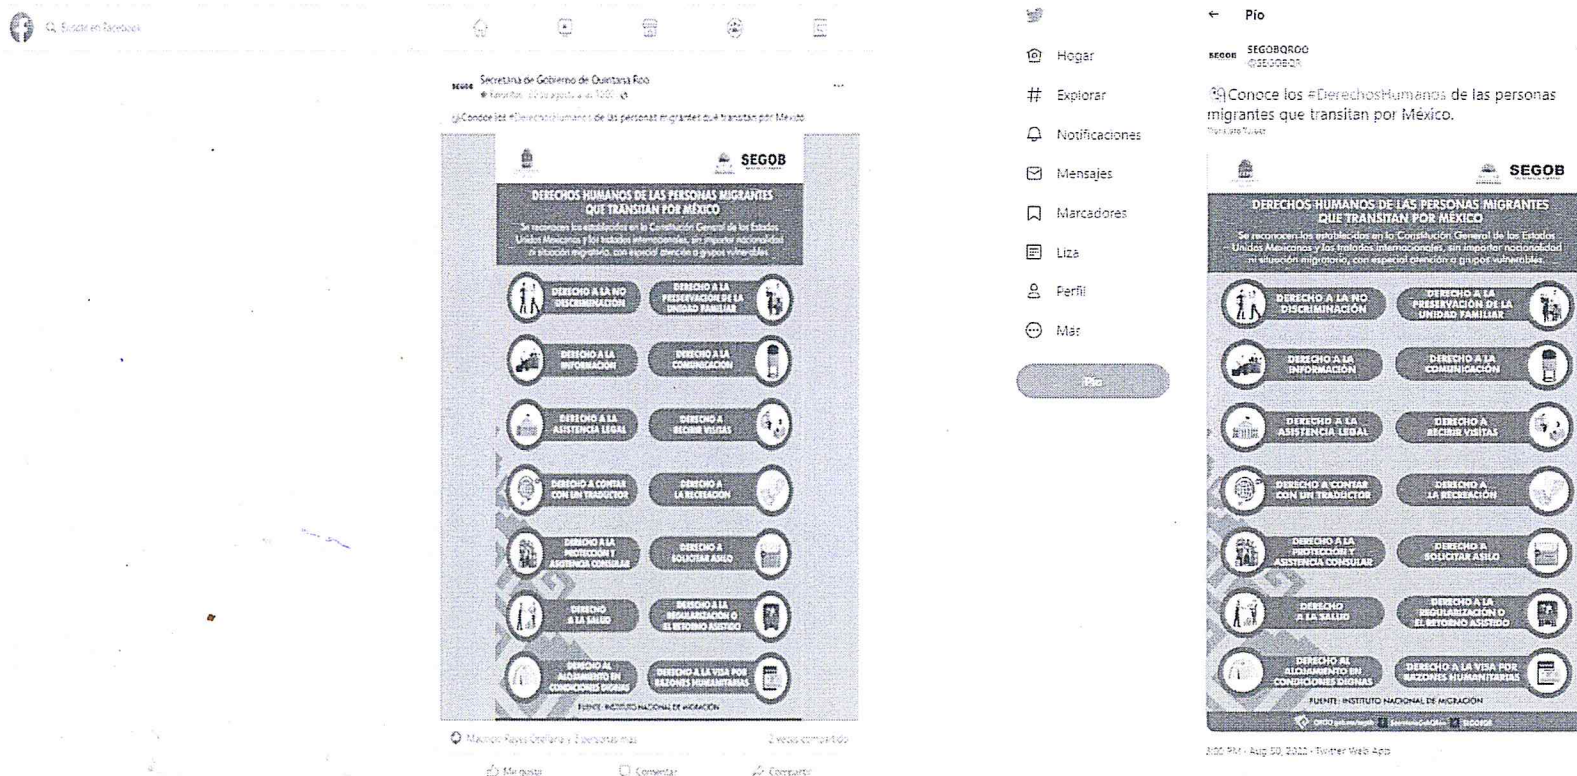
Buscar en Facebook

Secretaría de Gobierno de Quintana Roo
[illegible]

Conoce los #DerechosHumanos de las personas migrantes que transitan por México

SEGOB

DERECHOS HUMANOS DE LAS PERSONAS MIGRANTES QUE TRANSITAN POR MÉXICO

Se reconocen los establecidos en la Constitución General de los Estados Unidos Mexicanos y los tratados internacionales, sin importar nacionalidad ni situación migratoria, con especial atención a grupos vulnerables.

DERECHO A LA NO DISCRIMINACIÓN
DERECHO A LA PRESERVACIÓN DE LA UNIDAD FAMILIAR
DERECHO A LA INFORMACIÓN
DERECHO A LA COMUNICACIÓN
DERECHO A LA ASISTENCIA LEGAL
DERECHO A RECIBIR VISITAS
DERECHO A CONTAR CON UN TRADUCTOR
DERECHO A LA RECREACIÓN
DERECHO A LA PROTECCIÓN Y ASISTENCIA CONSULAR
DERECHO A SOLICITAR ASILO
DERECHO A LA SALUD
DERECHO A LA REGULARIZACIÓN O EL RETORNO ASISTIDO
DERECHO AL ALOJAMIENTO EN CONDICIONES DIGNAS
DERECHO A LA VISA POR RAZONES HUMANITARIAS

FUENTE: INSTITUTO NACIONAL DE MIGRACIÓN

Mauricio Reyes Orellana y 3 personas más
2 veces compartido
Me gusta
Comentar
Compartir

Hogar
Explorar
Notificaciones
Mensajes
Marcadores
Liza
Perfil
Más
Pío

Pío
SEGOBQROO
@SEGOBQR

Conoce los #DerechosHumanos de las personas migrantes que transitan por México.
Translate Tweet

SEGOB

DERECHOS HUMANOS DE LAS PERSONAS MIGRANTES QUE TRANSITAN POR MÉXICO

Se reconocen los establecidos en la Constitución General de los Estados Unidos Mexicanos y los tratados internacionales, sin importar nacionalidad ni situación migratoria, con especial atención a grupos vulnerables.

DERECHO A LA NO DISCRIMINACIÓN
DERECHO A LA PRESERVACIÓN DE LA UNIDAD FAMILIAR
DERECHO A LA INFORMACIÓN
DERECHO A LA COMUNICACIÓN
DERECHO A LA ASISTENCIA LEGAL
DERECHO A RECIBIR VISITAS
DERECHO A CONTAR CON UN TRADUCTOR
DERECHO A LA RECREACIÓN
DERECHO A LA PROTECCIÓN Y ASISTENCIA CONSULAR
DERECHO A SOLICITAR ASILO
DERECHO A LA SALUD
DERECHO A LA REGULARIZACIÓN O EL RETORNO ASISTIDO
DERECHO AL ALOJAMIENTO EN CONDICIONES DIGNAS
DERECHO A LA VISA POR RAZONES HUMANITARIAS

FUENTE: INSTITUTO NACIONAL DE MIGRACIÓN

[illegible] SEGOB

3:00 PM · Aug 30, 2022 · Twitter Web App